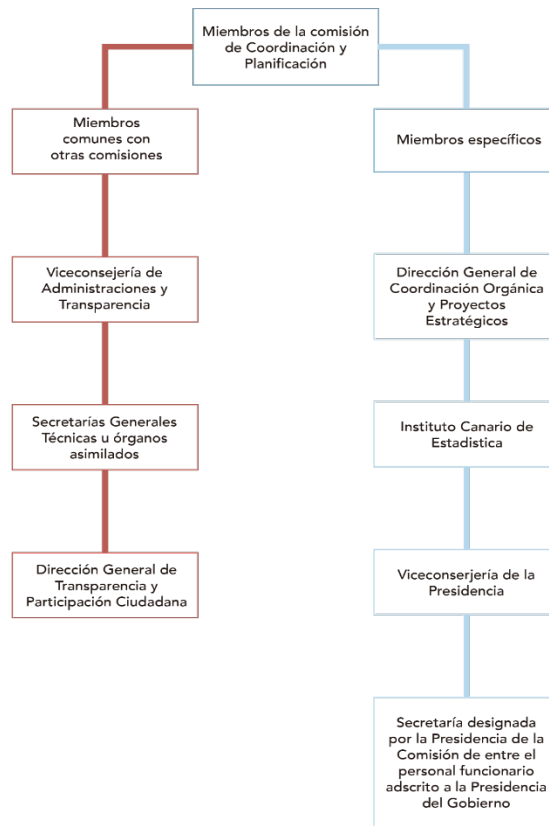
Miembros de la comisión de Coordinación y Planificación

Miembros comunes con otras comisiones

Viceconsejería de Administraciones y Transparencia

Secretarías Generales Técnicas u órganos asimilados

Dirección General de Transparencia y Participación Ciudadana

Miembros específicos

Dirección General de Coordinación Orgánica y Proyectos Estratégicos

Instituto Canario de Estadistica

Viceconserjería de la Presidencia

Secretaría designada por la Presidencia de la Comisión de entre el personal funcionario adscrito a la Presidencia del Gobierno